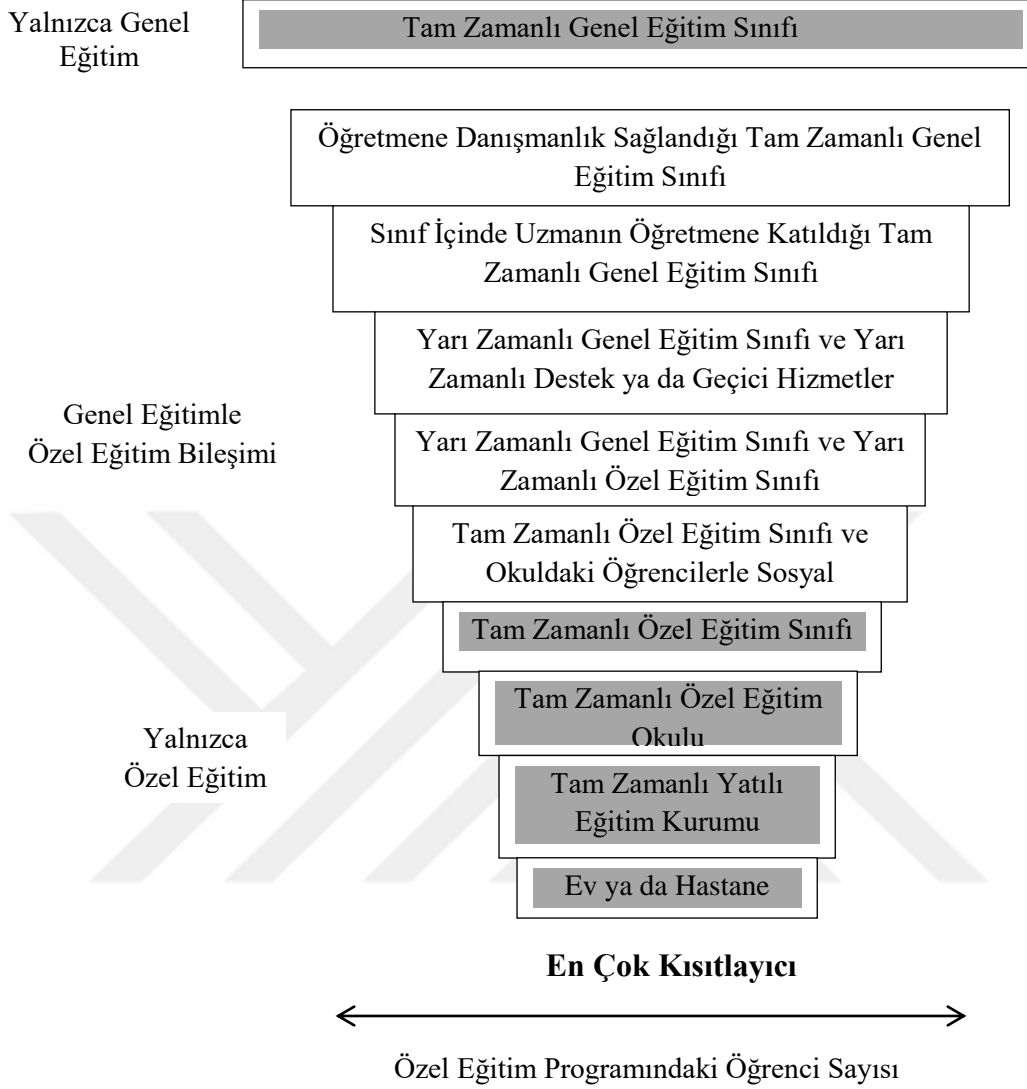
Yalnızca Genel Eğitim

Tam Zamanlı Genel Eğitim Sınıfı

Öğretmene Danışmanlık Sağlandığı Tam Zamanlı Genel Eğitim Sınıfı

Sınıf İçinde Uzmanın Öğretmene Katıldığı Tam Zamanlı Genel Eğitim Sınıfı

Yarı Zamanlı Genel Eğitim Sınıfı ve Yarı Zamanlı Destek ya da Geçici Hizmetler

Genel Eğitimle Özel Eğitim Bileşimi

Yarı Zamanlı Genel Eğitim Sınıfı ve Yarı Zamanlı Özel Eğitim Sınıfı

Tam Zamanlı Özel Eğitim Sınıfı ve Okuldaki Öğrencilerle Sosyal

Tam Zamanlı Özel Eğitim Sınıfı

Tam Zamanlı Özel Eğitim Okulu

Yalnızca Özel Eğitim

Tam Zamanlı Yatılı Eğitim Kurumu

Ev ya da Hastane

En Çok Kısıtlayıcı

Özel Eğitim Programındaki Öğrenci Sayısı